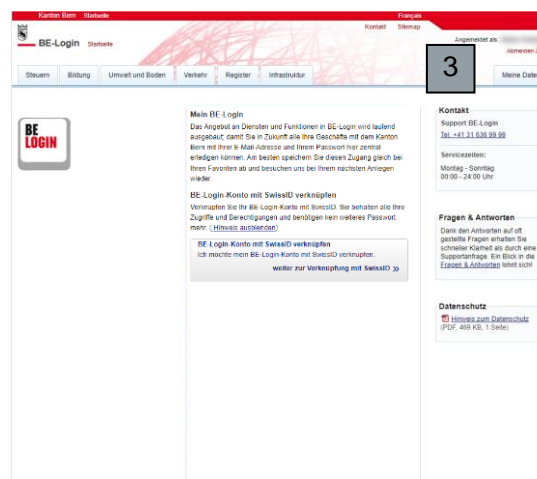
Kanton Bern Startseite Français

Kontakt Sitemap

BE-Login Startseite

Angemeldet als: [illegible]

Abmelden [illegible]

3

Steuern Bildung Umwelt und Boden Verkehr Register Infrastruktur Meine Date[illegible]

BE LOGIN

Mein BE-Login

Das Angebot an Diensten und Funktionen in BE-Login wird laufend ausgebaut, damit Sie in Zukunft alle Ihre Geschäfte mit dem Kanton Bern mit Ihrer E-Mail-Adresse und Ihrem Passwort hier zentral erledigen können. Am besten speichern Sie diesen Zugang gleich bei Ihren Favoriten ab und besuchen uns bei Ihrem nächsten Anliegen wieder.

BE-Login-Konto mit SwissID verknüpfen

Verknüpfen Sie Ihr BE-Login-Konto mit SwissID. Sie behalten alle Ihre Zugriffe und Berechtigungen und benötigen kein weiteres Passwort mehr. (Hinweis ausblenden)

BE-Login-Konto mit SwissID verknüpfen

Ich möchte mein BE-Login-Konto mit SwissID verknüpfen.

weiter zur Verknüpfung mit SwissID »

Kontakt

Support BE-Login

Tel. +41 31 636 99 99

Servicezeiten:

Montag - Sonntag
00:00 - 24:00 Uhr

Fragen & Antworten

Dank den Antworten auf oft gestellte Fragen erhalten Sie schneller Klarheit als durch eine Supportanfrage. Ein Blick in die Fragen & Antworten lohnt sich!

Datenschutz

Hinweis zum Datenschutz (PDF, 469 KB, 1 Seite)